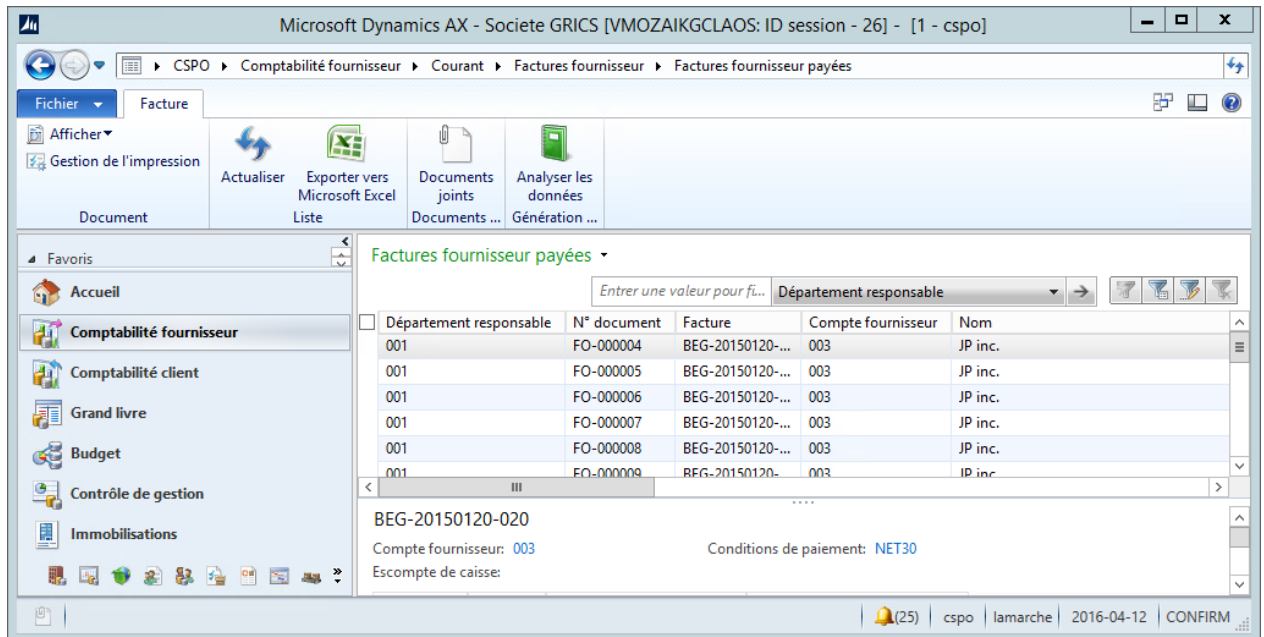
Microsoft Dynamics AX - Societe GRICS [VMOZAIKGCLAOS: ID session - 26] - [1 - cspo]

CSPO ▸ Comptabilité fournisseur ▸ Courant ▸ Factures fournisseur ▸ Factures fournisseur payées

Fichier
Facture

Afficher
Gestion de l'impression
Document

Actualiser
Exporter vers Microsoft Excel
Liste

Documents joints
Documents ...

Analyser les données
Génération ...

Favoris
Accueil
Comptabilité fournisseur
Comptabilité client
Grand livre
Budget
Contrôle de gestion
Immobilisations

Factures fournisseur payées

Entrer une valeur pour fi...
Département responsable

| Département responsable | N° document | Facture | Compte fournisseur | Nom |
|---|---|---|---|---|
| 001 | FO-000004 | BEG-20150120-... | 003 | JP inc. |
| 001 | FO-000005 | BEG-20150120-... | 003 | JP inc. |
| 001 | FO-000006 | BEG-20150120-... | 003 | JP inc. |
| 001 | FO-000007 | BEG-20150120-... | 003 | JP inc. |
| 001 | FO-000008 | BEG-20150120-... | 003 | JP inc. |
| 001 | FO-000009 | BEG-20150120-... | 003 | JP inc. |

BEG-20150120-020
Compte fournisseur: 003
Conditions de paiement: NET30
Escompte de caisse:

(25) cspo lamarche 2016-04-12 CONFIRM